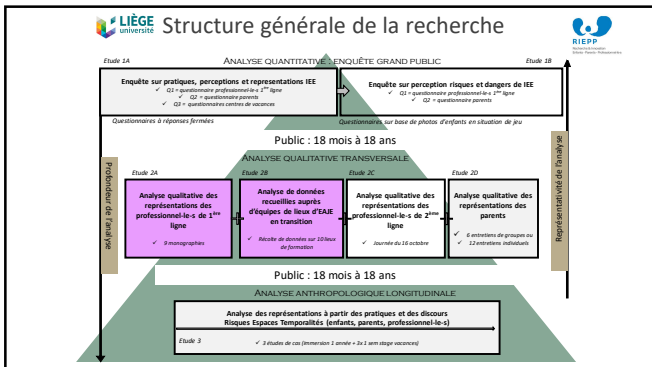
LIÈGE université

Structure générale de la recherche

RIEPP

Analyse quantitative : enquête grand public

Etude 1A

Enquête sur pratiques, perceptions et representations IEE

✓ Q1 = questionnaire professionnel-le-s 1ère ligne
✓ Q2 = questionnaire parents
✓ Q3 = questionnaires centres de vacances

Etude 1B

Enquête sur perception risques et dangers de IEE

✓ Q1 = questionnaire professionnel-le-s 1ère ligne
✓ Q2 = questionnaire parents

Questionnaires à réponses fermées

Questionnaires sur base de photos d'enfants en situation de jeu

Public : 18 mois à 18 ans

Analyse qualitative transversale

Profondeur de l'analyse

Représentativité de l'analyse

Etude 2A

Analyse qualitative des représentations des professionnel-le-s de 1ère ligne

✓ 9 monographies

Etude 2B

Analyse de données recueillies auprès d'équipes de lieux d'EAJE en transition

✓ Récolte de données sur 10 lieux de formation

Etude 2C

Analyse qualitative des représentations des professionnel-le-s de 2ème ligne

✓ Journée du 16 octobre

Etude 2D

Analyse qualitative des représentations des parents

✓ 6 entretiens de groupes ou 12 entretiens individuels

Public : 18 mois à 18 ans

Analyse anthropologique longitudinale

Analyse des représentations à partir des pratiques et des discours
Risques Espaces Temporalités (enfants, parents, professionnel-le-s)

Etude 3

✓ 3 études de cas (immersion 1 année + 3x 1 sem stage vacances)